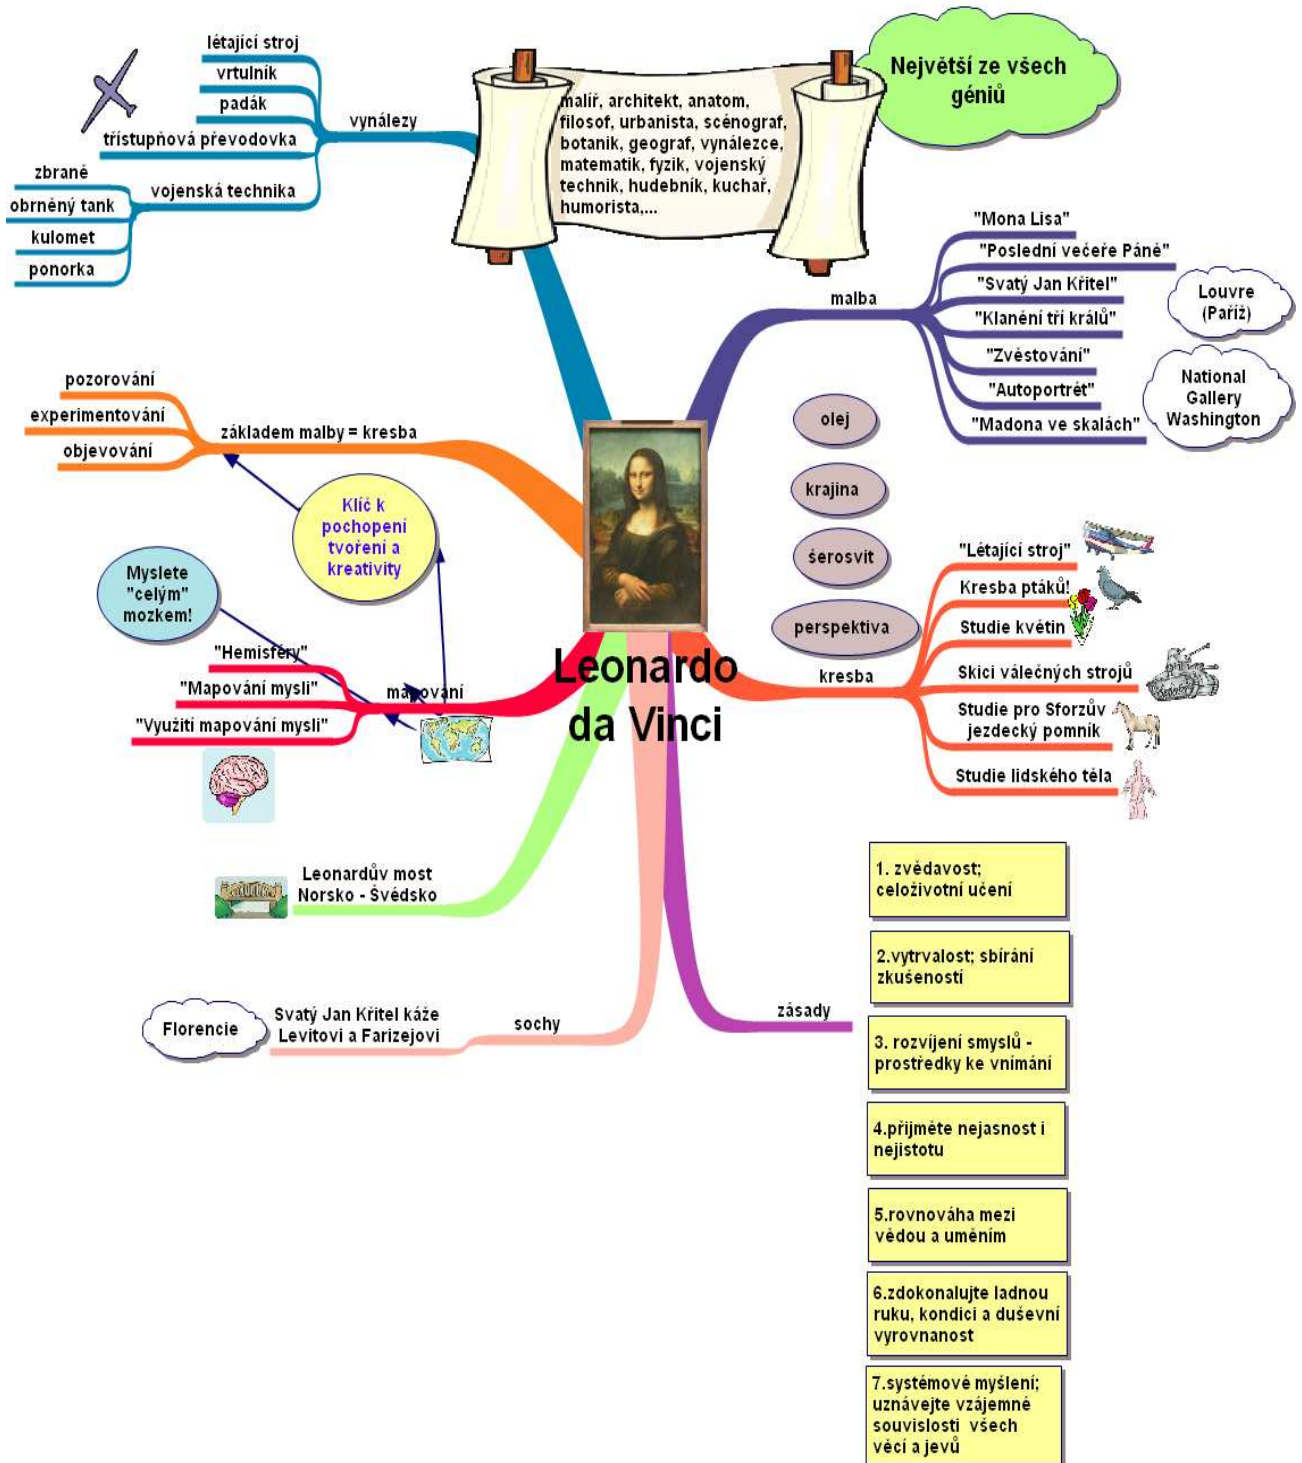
Leonardo da Vinci

malíř, architekt, anatom, filosof, urbanista, scénograf, botanik, geograf, vynálezce, matematik, fyzik, vojenský technik, hudebník, kuchař, humorista,...

Největší ze všech géniů

vynálezy
létající stroj
vrtulník
padák
třístupňová převodovka
vojenská technika
zbraně
obrněný tank
kulomet
ponorka

malba
"Mona Lisa"
"Poslední večeře Páně"
"Svatý Jan Křtitel"
"Klanění tří králů"
"Zvěstování"
"Autoportrét"
"Madona ve skalách"
Louvre (Paříž)
National Gallery Washington

olej
krajina
šerosvit
perspektiva

základem malby = kresba
pozorování
experimentování
objevování

Klíč k pochopení tvoření a kreativity

Myslete "celým" mozkem!

mapování
"Hemisféry"
"Mapování mysli"
"Využití mapování mysli"

kresba
"Létající stroj"
Kresba ptáků!
Studie květin
Skici válečných strojů
Studie pro Sforzův jezdecký pomník
Studie lidského těla

Leonardův most Norsko - Švédsko

sochy
Svatý Jan Křtitel káže Levitovi a Farizejovi
Florencie

zásady
1. zvědavost; celoživotní učení
2.vytrvalost; sbírání zkušeností
3. rozvíjení smyslů - prostředky ke vnímání
4.přijměte nejasnost i nejistotu
5.rovnováha mezi vědou a uměním
6.zdokonalujte ladnou ruku, kondici a duševní vyrovnanost
7.systémové myšlení; uznávejte vzájemné souvislosti všech věcí a jevů